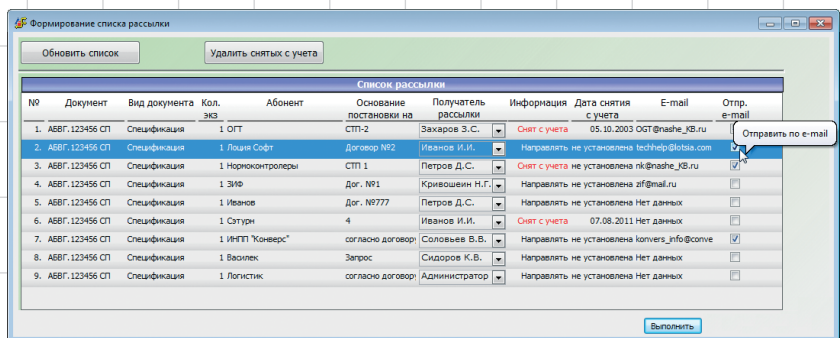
Формирование списка рассылки

Обновить список

Удалить снятых с учета

Список рассылки

| № | Документ | Вид документа | Кол. экз | Абонент | Основание постановки на | Получатель рассылки | Информация | Дата снятия с учета | E-mail | Отпр. e-mail |
|---|---|---|---|---|---|---|---|---|---|---|
| 1. | АБВГ.123456 СП | Спецификация | 1 | ОГТ | СТП-2 | Захаров З.С. | Снят с учета | 05.10.2003 | OGT@nashe_KB.ru | |
| 2. | АБВГ.123456 СП | Спецификация | 1 | Лоция Софт | Договор №2 | Иванов И.И. | Направлять | не установлена | techhelp@lotsia.com | |
| 3. | АБВГ.123456 СП | Спецификация | 1 | Нормоконтролеры | СТП 1 | Петров Д.С. | Снят с учета | не установлена | nk@nashe_KB.ru | |
| 4. | АБВГ.123456 СП | Спецификация | 1 | ЗИФ | Дог. №1 | Кривошеин Н.Г. | Направлять | не установлена | zif@mail.ru | |
| 5. | АБВГ.123456 СП | Спецификация | 1 | Иванов | Дог. №777 | Петров Д.С. | Направлять | не установлена | Нет данных | |
| 6. | АБВГ.123456 СП | Спецификация | 1 | Сэтурн | 4 | Иванов И.И. | Снят с учета | 07.08.2011 | Нет данных | |
| 7. | АБВГ.123456 СП | Спецификация | 1 | ИНПП "Конверс" | согласно договору | Соловьев В.В. | Направлять | не установлена | konvers_info@conve | |
| 8. | АБВГ.123456 СП | Спецификация | 1 | Василек | Запрос | Сидоров К.В. | Направлять | не установлена | Нет данных | |
| 9. | АБВГ.123456 СП | Спецификация | 1 | Логистик | согласно договору | Администратор | Направлять | не установлена | Нет данных | |

Отправить по e-mail

Выполнить